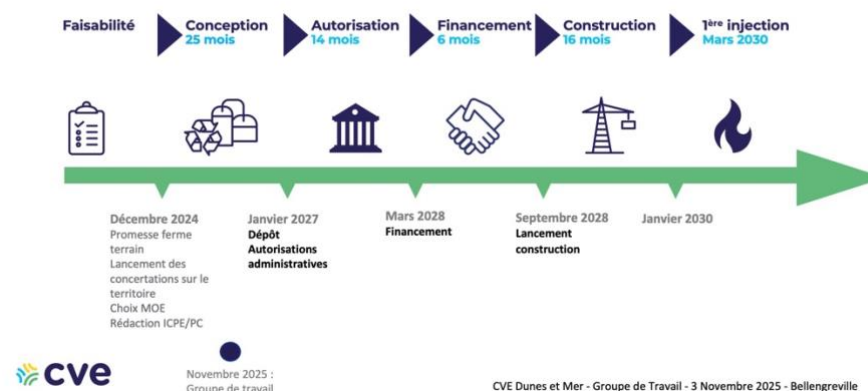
Faisabilité

Conception
25 mois

Autorisation
14 mois

Financement
6 mois

Construction
16 mois

1$^{ère}$ injection
Mars 2030

Décembre 2024
Promesse ferme terrain
Lancement des concertations sur le territoire
Choix MOE
Rédaction ICPE/PC

Janvier 2027
Dépôt Autorisations administratives

Mars 2028
Financement

Septembre 2028
Lancement construction

Janvier 2030

Novembre 2025 :
Groupe de travail

cve

CVE Dunes et Mer - Groupe de Travail - 3 Novembre 2025 - Bellengreville